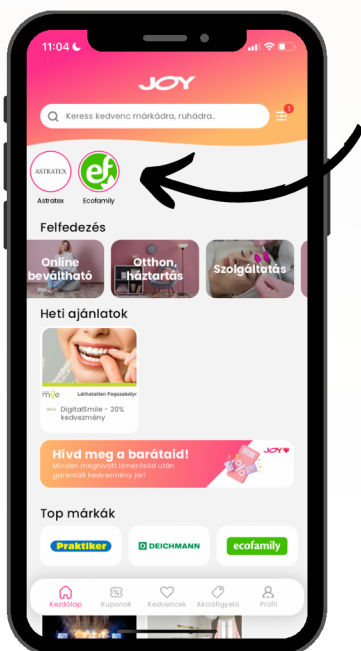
11:04

JOY

Keress kedvenc márkádra, ruhádra..

1

ASTRATEX

Astratex

ef

Ecofamily

Felfedezés

Online beváltható

Otthon, háztartás

Szolgáltatás

Heti ajánlatok

smile

Láthatatlan Fogszabályzó

DigitalSmile - 20% kedvezmény

Hívd meg a barátaid!

Minden meghívott ismerősöd után garantált kedvezmény jár!

JOY

Top márkák

Praktiker

DEICHMANN

ecofamily

Kezdőlap

Kuponok

Kedvencek

Akciófigyelő

Profil